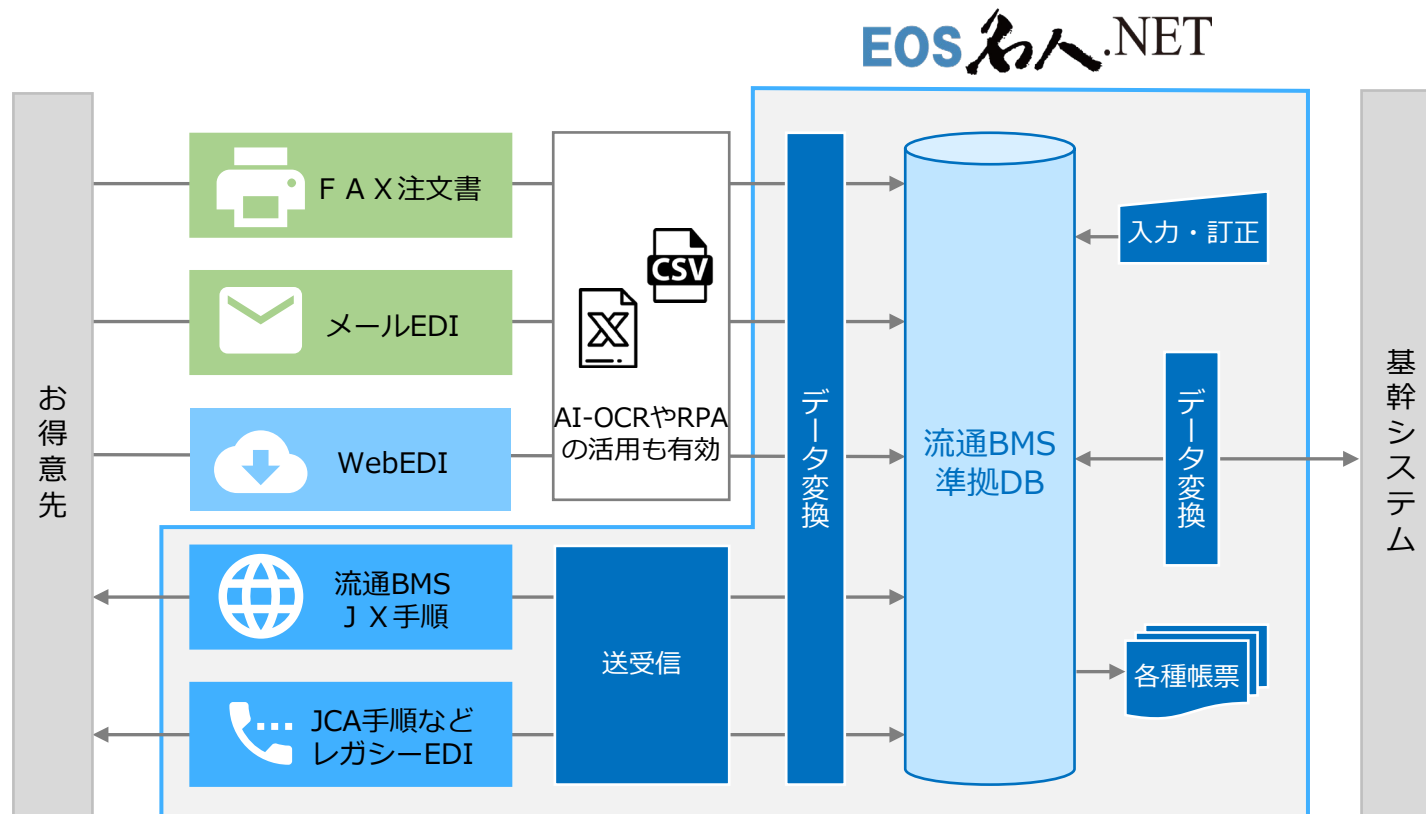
EOS 名人.NET

お得意先

ＦＡＸ注文書

メールEDI

WebEDI

流通BMS
ＪＸ手順

JCA手順など
レガシーEDI

CSV

AI-OCRやRPAの活用も有効

送受信

データ変換

流通BMS
準拠DB

入力・訂正

データ変換

各種帳票

基幹システム